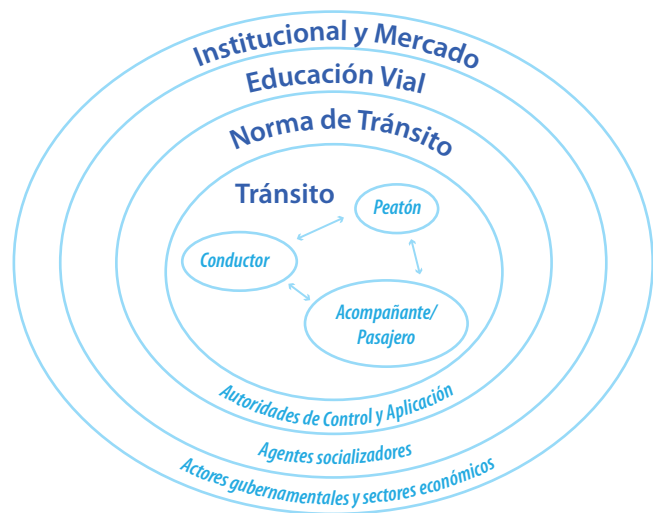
Institucional y Mercado

Educación Vial

Norma de Tránsito

Tránsito

Peatón

Conductor

Acompañante/ Pasajero

Autoridades de Control y Aplicación

Agentes socializadores

Actores gubernamentales y sectores económicos